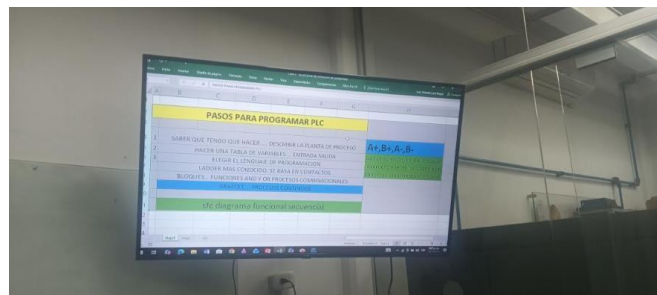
PASOS PARA PROGRAMAR PLC

1 SABER QUE TENGO QUE HACER ... DESCRIBIR LA PLANTA DE PROCESO
2 HACER UNA TABLA DE VARIABLES ... ENTRADA SALIDA
3 ELEGIR EL LENGUAJE DE PROGRAMACION
LADDER MAS CONOCIDO, SE BASA EN CONTACTOS
BLOQUES ... FUNCIONES AND Y OR PRACTICOS COMBINACIONALES
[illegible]

sfc diagrama funcional secuencial

A+,B+,A-,B-

Hoja1